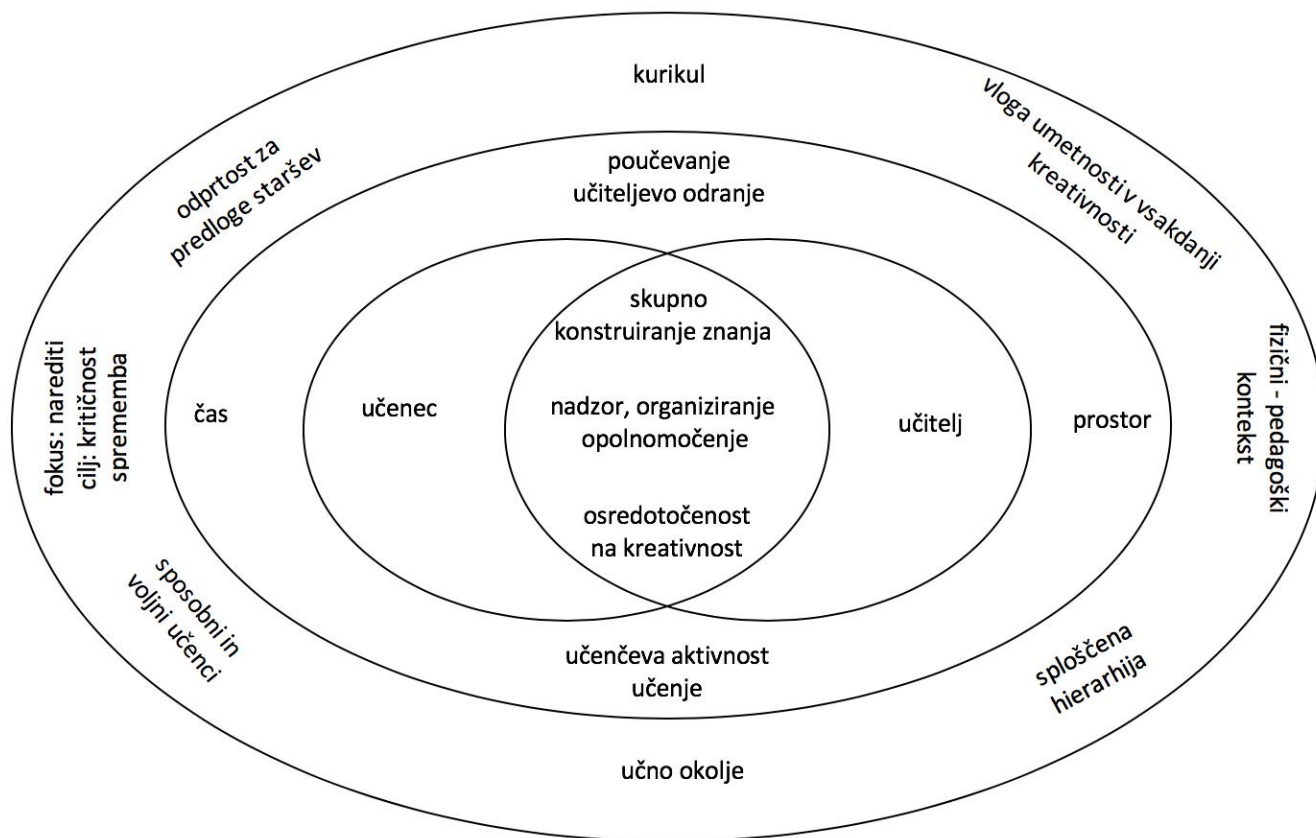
kurikul

odprtost za predloge staršev

vloga umetnosti v vsakdanji kreativnosti

poučevanje
učiteljevo odranje

skupno konstruiranje znanja

fokus: narediti
cilj: kritičnost
spremem​ba

čas

učenec

nadzor, organiziranje
opolnomočenje

učitelj

prostor

fizični - pedagoški kontekst

osredotočenost na kreativnost

sposobni in voljni učenci

učenčeva aktivnost
učenje

sploščena hierarhija

učno okolje